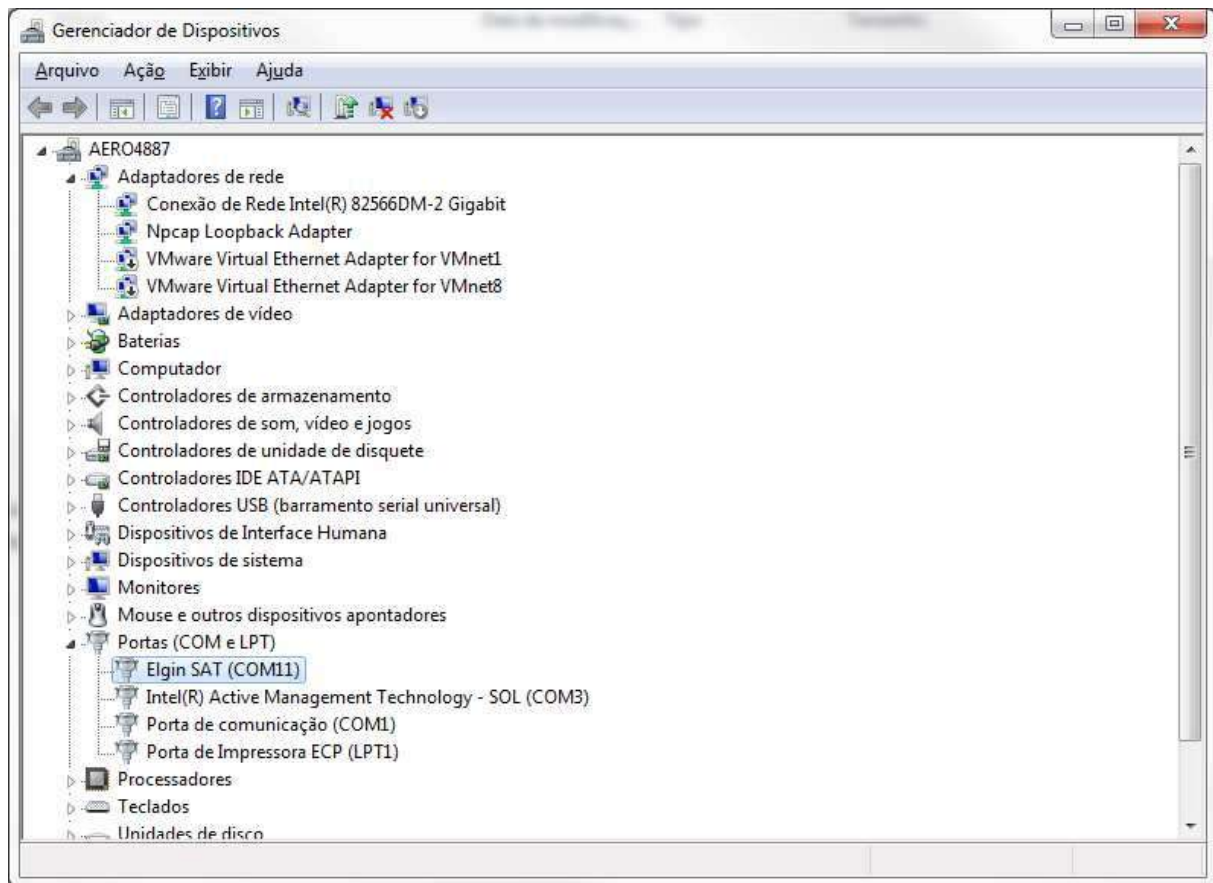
Gerenciador de Dispositivos

Arquivo Ação Exibir Ajuda

AERO4887
Adaptadores de rede
Conexão de Rede Intel(R) 82566DM-2 Gigabit
Npcap Loopback Adapter
VMware Virtual Ethernet Adapter for VMnet1
VMware Virtual Ethernet Adapter for VMnet8
Adaptadores de vídeo
Baterias
Computador
Controladores de armazenamento
Controladores de som, vídeo e jogos
Controladores de unidade de disquete
Controladores IDE ATA/ATAPI
Controladores USB (barramento serial universal)
Dispositivos de Interface Humana
Dispositivos de sistema
Monitores
Mouse e outros dispositivos apontadores
Portas (COM e LPT)
Elgin SAT (COM11)
Intel(R) Active Management Technology - SOL (COM3)
Porta de comunicação (COM1)
Porta de Impressora ECP (LPT1)
Processadores
Teclados
Unidades de disco